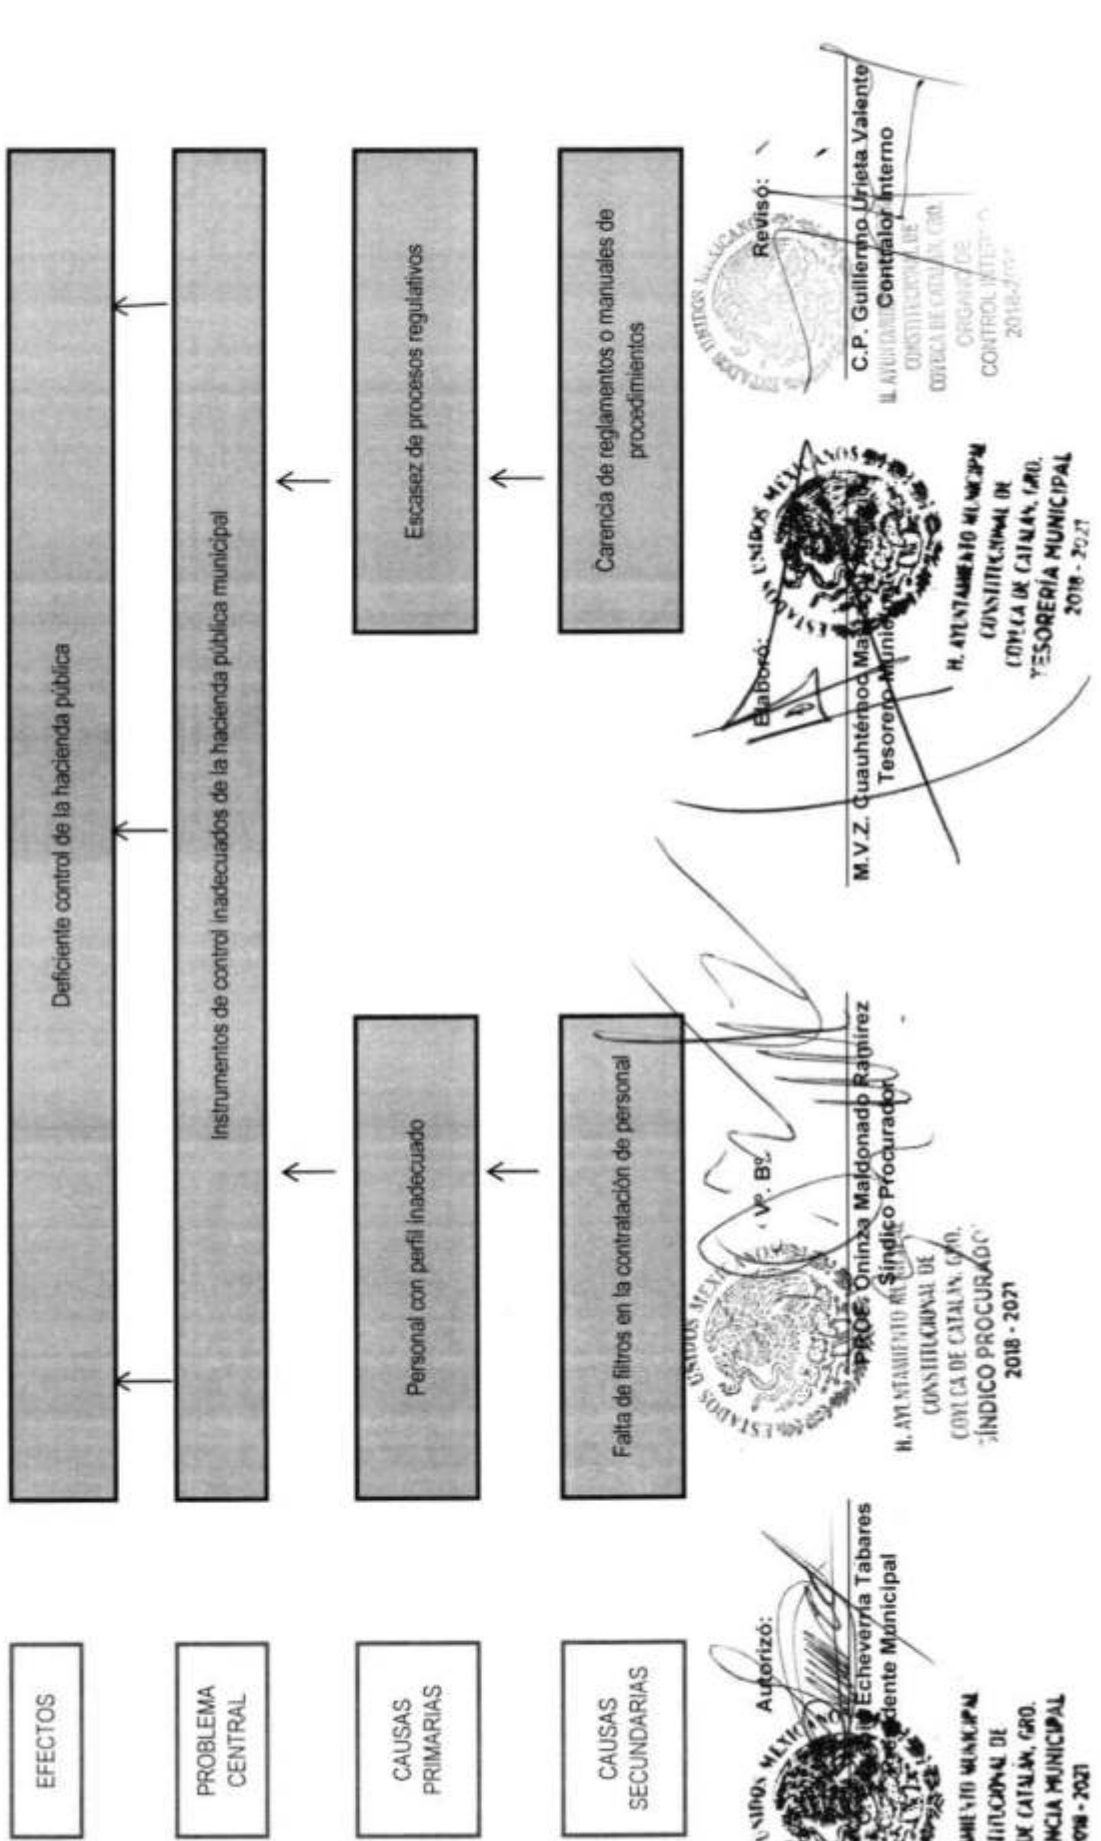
EFECTOS

Deficiente control de la hacienda pública

PROBLEMA CENTRAL

Instrumentos de control inadecuados de la hacienda pública municipal

CAUSAS PRIMARIAS

Personal con perfil inadecuado

Escasez de procesos regulativos

CAUSAS SECUNDARIAS

Falta de filtros en la contratación de personal

Carencia de reglamentos o manuales de procedimientos

Autorizó:
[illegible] Echeverría Tabares
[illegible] dente Municipal
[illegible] MIENTO MUNICIPAL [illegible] TITUCIONAL DE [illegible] DE CATALAN, GRO. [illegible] NCIA MUNICIPAL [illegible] 2021

Vo. Bo.
PROF. Oninza Maldonado Ramírez
Síndico Procurador
H. AYUNTAMIENTO MUNICIPAL CONSTITUCIONAL DE COYUCA DE CATALAN, GRO. SÍNDICO PROCURADOR 2018 - 2021

Elaboró:
M.V.Z. Cuauhtémoc Ma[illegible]
Tesorero Municipal
H. AYUNTAMIENTO MUNICIPAL CONSTITUCIONAL DE COYUCA DE CATALAN, GRO. TESORERÍA MUNICIPAL 2018 - 2021

Revisó:
C.P. Guillermo Urieta Valente
Contralor Interno
H. AYUNTAMIENTO CONSTITUCIONAL DE COYUCA DE CATALAN, GRO. ORGANO DE CONTROL INTERNO 2018-2021